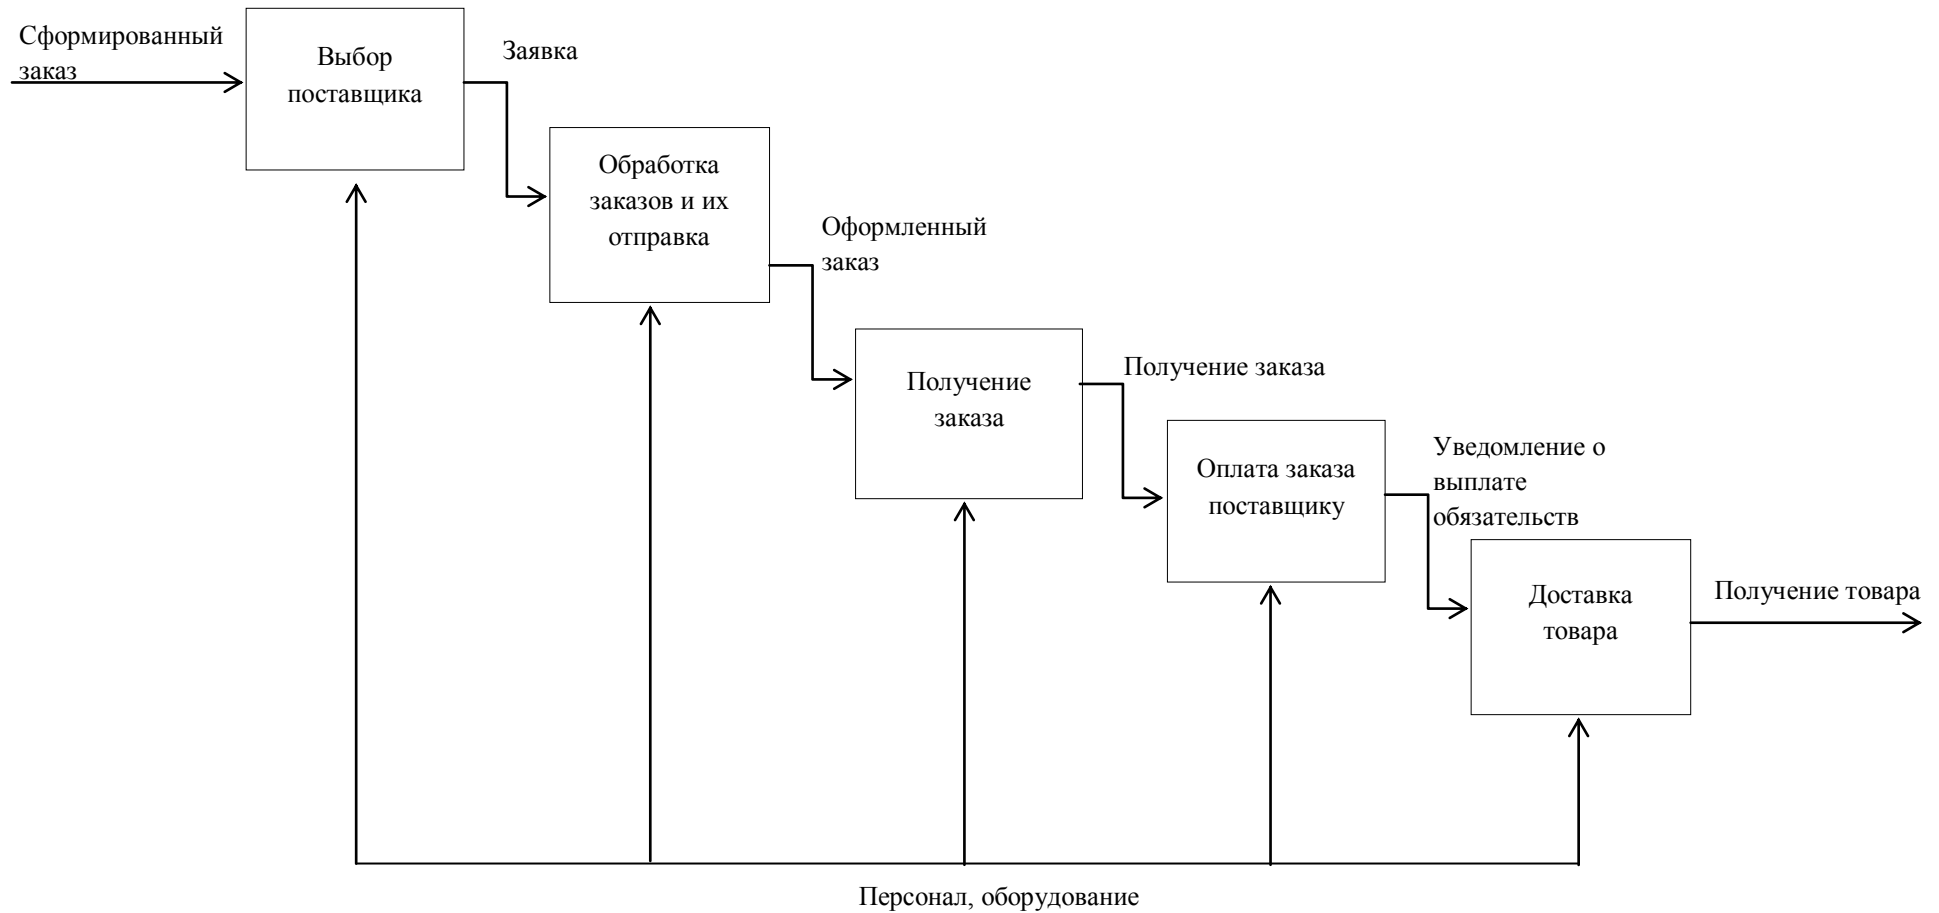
Сформированный заказ

Выбор поставщика

Заявка

Обработка заказов и их отправка

Оформленный заказ

Получение заказа

Получение заказа

Оплата заказа поставщику

Уведомление о выплате обязательств

Доставка товара

Получение товара

Персонал, оборудование